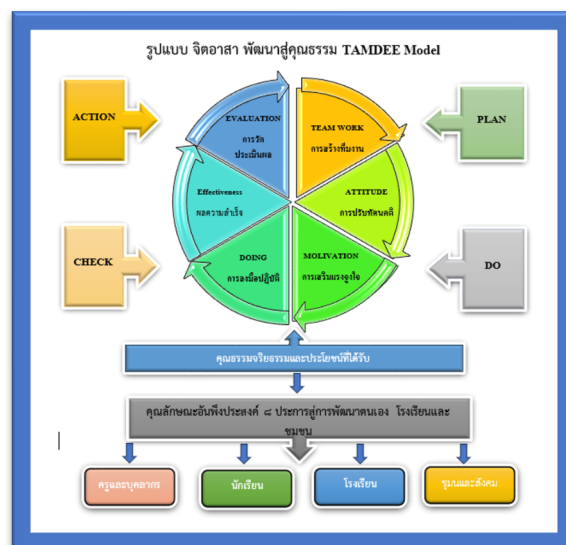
รูปแบบ จิตอาสา พัฒนาสู่คุณธรรม TAMDEE Model

ACTION

PLAN

CHECK

DO

EVALUATION
การวัดประเมินผล

TEAM WORK
การสร้างทีมงาน

ATTITUDE
การปรับทัศนคติ

MOLIVATION
การเสริมแรงจูงใจ

DOING
การลงมือปฏิบัติ

Effectiveness
ผลความสำเร็จ

คุณธรรมจริยธรรมและประโยชน์ที่ได้รับ

คุณลักษณะอันพึงประสงค์ ๘ ประการสู่การพัฒนาตนเอง โรงเรียนและชุมชน

ครูและบุคลากร

นักเรียน

โรงเรียน

ชุมนและสังคม